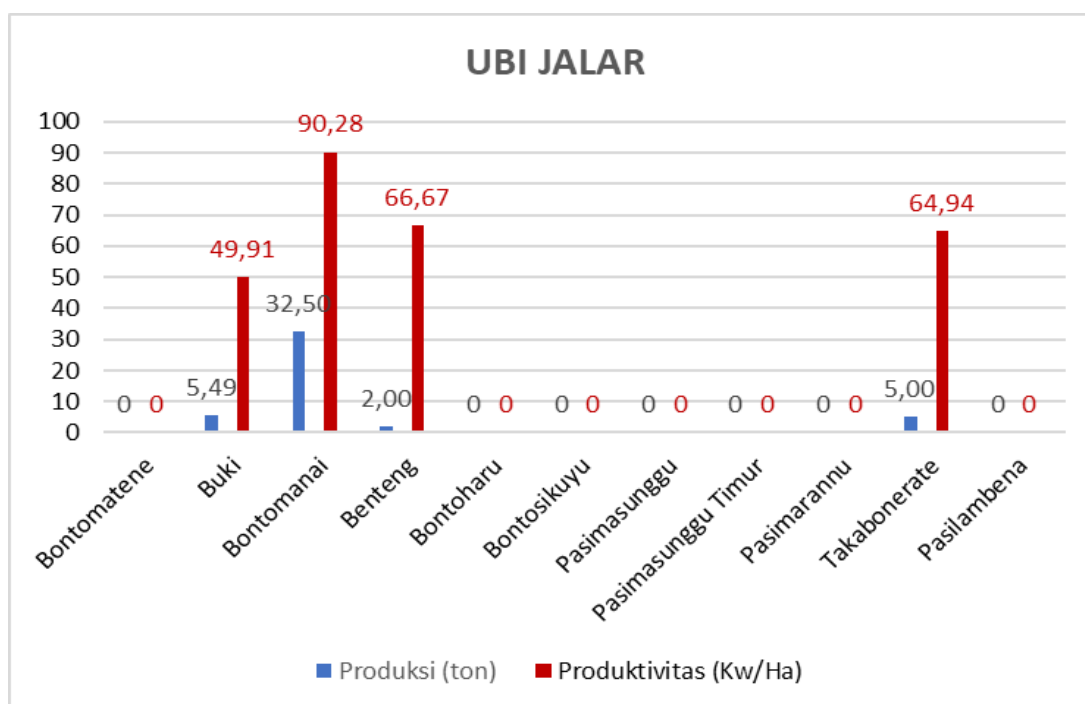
UBI JALAR

100
90
80
70
60
50
40
30
20
10
0

0 0
5,49 49,91
32,50 90,28
2,00 66,67
0 0
0 0
0 0
0 0
0 0
5,00 64,94
0 0

Bontomatene
Buki
Bontomanai
Benteng
Bontoharu
Bontosikuyu
Pasimasunggu
Pasimasunggu Timur
Pasimarannu
Takabonerate
Pasilambena

Produksi (ton) Produktivitas (Kw/Ha)